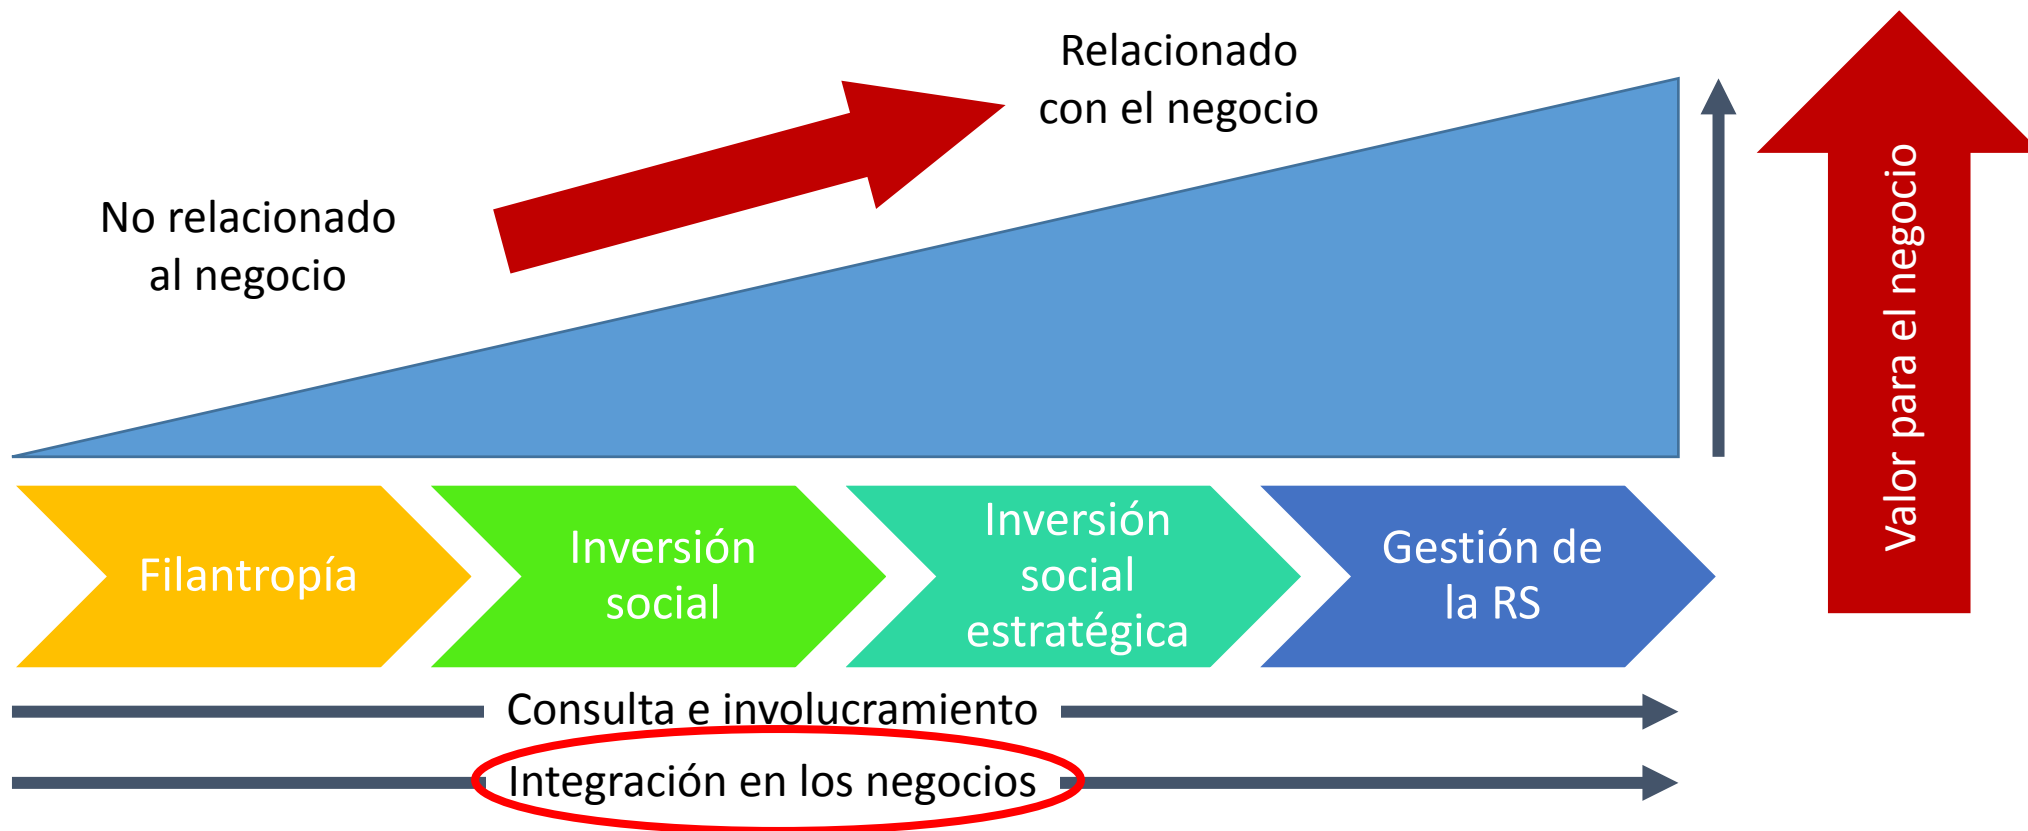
Relacionado con el negocio

No relacionado al negocio

Valor para el negocio

Filantropía

Inversión social

Inversión social estratégica

Gestión de la RS

Consulta e involucramiento

Integración en los negocios